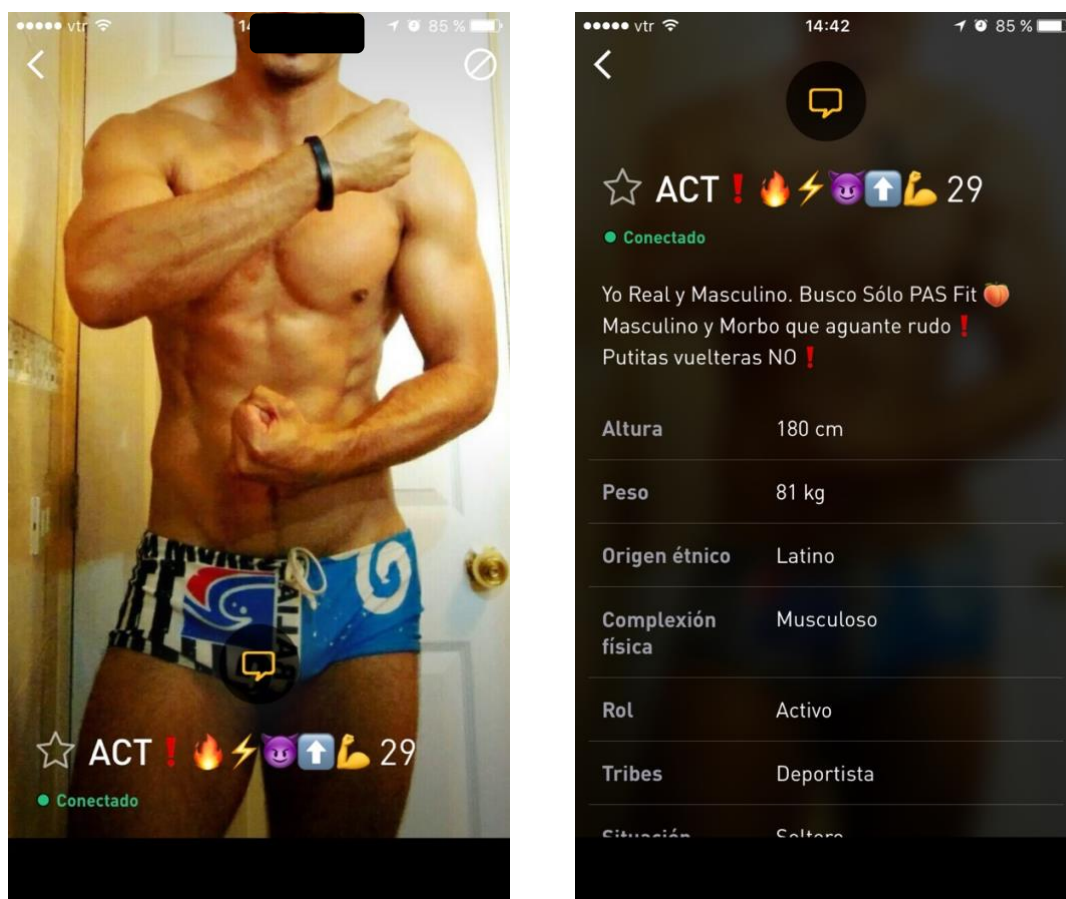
●●●●● vtr 14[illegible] 85 %

ACT ❗🔥⚡😈⬆️💪 29

● Conectado

●●●●● vtr 14:42 85 %

ACT ❗🔥⚡😈⬆️💪 29

● Conectado

Yo Real y Masculino. Busco Sólo PAS Fit 🍑 Masculino y Morbo que aguante rudo ❗ Putitas vuelteras NO ❗

| | |
|---|---|
| Altura | 180 cm |
| Peso | 81 kg |
| Origen étnico | Latino |
| Complexión física | Musculoso |
| Rol | Activo |
| Tribes | Deportista |
| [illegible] | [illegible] |